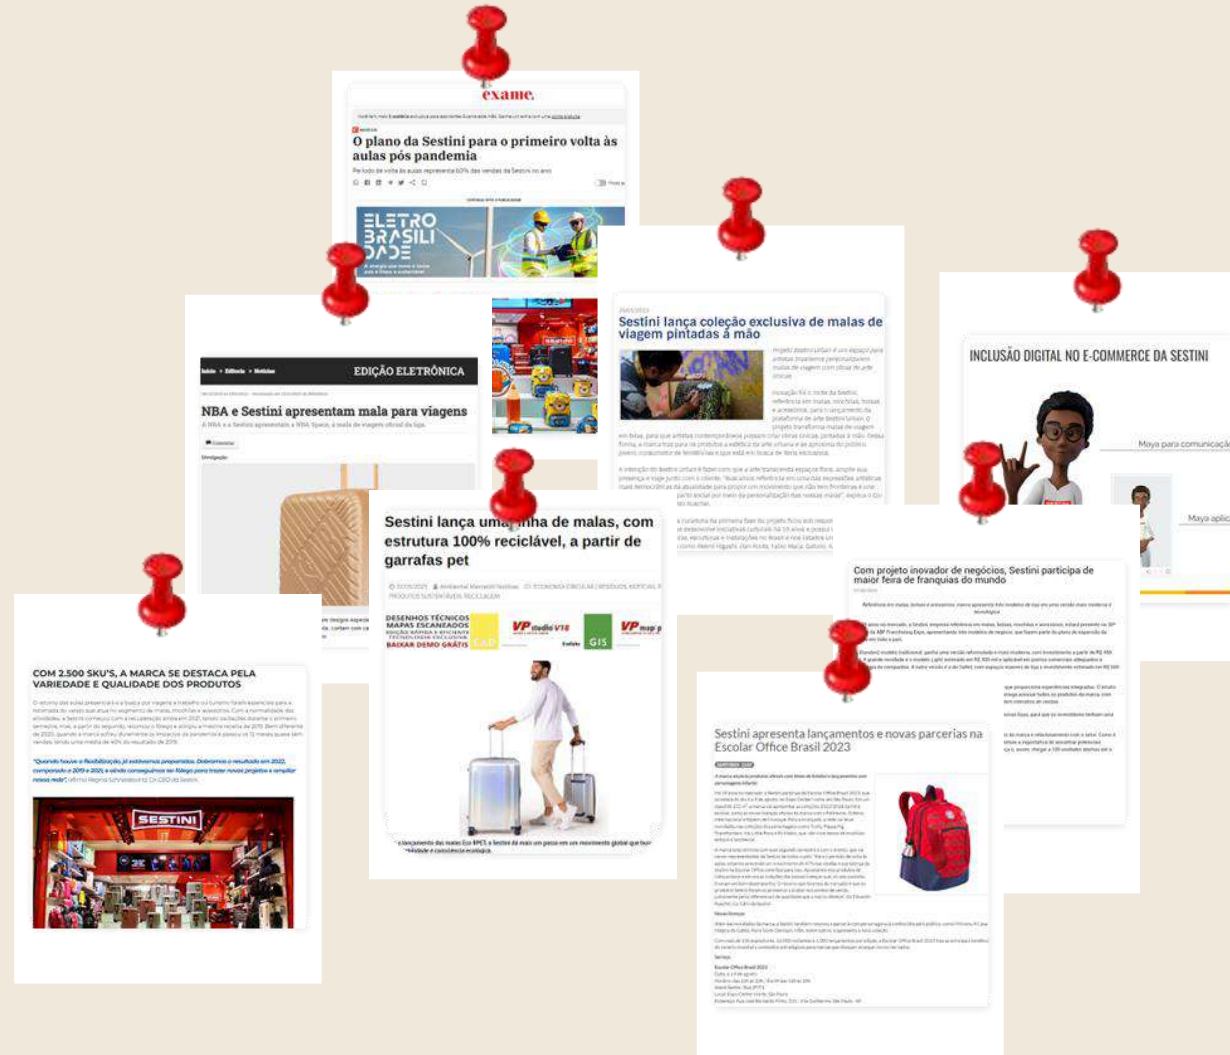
exame.

O plano da Sestini para o primeiro volta às aulas pós pandemia

ELETRO BRASILI DADE

Sestini lança coleção exclusiva de malas de viagem pintadas à mão

INCLUSÃO DIGITAL NO E-COMMERCE DA SESTINI

Maya para comunicação

EDIÇÃO ELETRÔNICA

NBA e Sestini apresentam mala para viagens

Sestini lança uma linha de malas, com estrutura 100% reciclável, a partir de garrafas pet

DESENHOS TÉCNICOS MAPAS ESCANEADOS
BAIXAR DEMO GRÁTIS

CAD

GIS

Com projeto inovador de negócios, Sestini participa de maior feira de franquias do mundo

COM 2.500 SKU'S, A MARCA SE DESTACA PELA VARIEDADE E QUALIDADE DOS PRODUTOS

SESTINI

Sestini apresenta lançamentos e novas parcerias na Escolar Office Brasil 2023